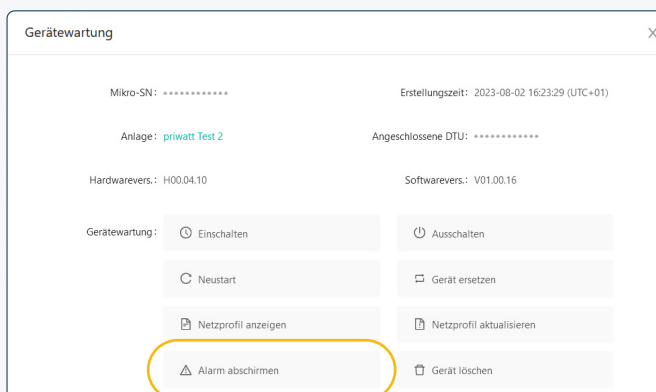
Gerätewartung

Mikro-SN : ••••••••••••

Erstellungszeit : 2023-08-02 16:23:29 (UTC+01)

Anlage : priwatt Test 2

Angeschlossene DTU : ••••••••••••

Hardwarevers. : H00.04.10

Softwarevers. : V01.00.16

Gerätewartung :

Einschalten

Ausschalten

Neustart

Gerät ersetzen

Netzprofil anzeigen

Netzprofil aktualisieren

Alarm abschirmen

Gerät löschen